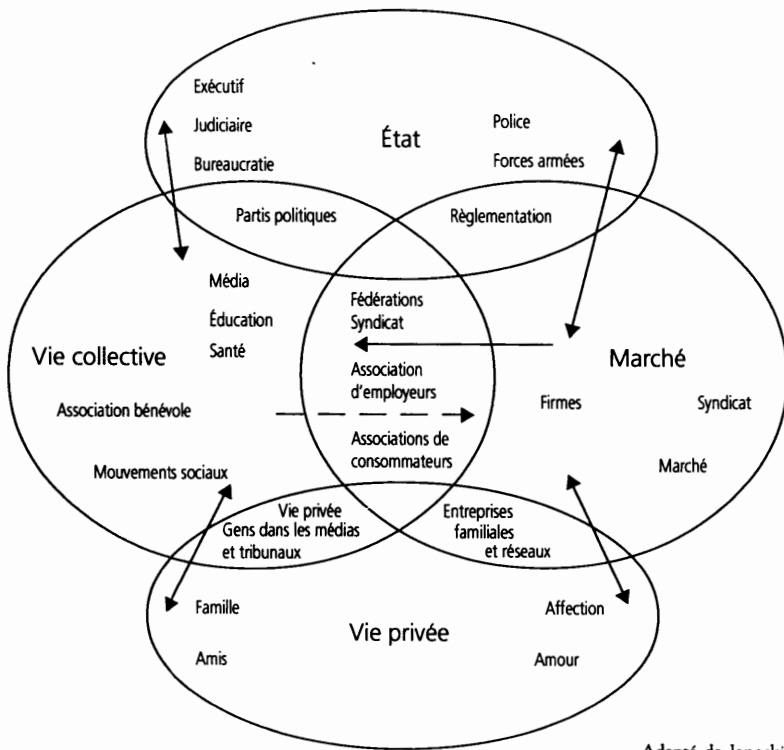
Exécutif
Judiciaire
Bureaucratie
État
Police
Forces armées
Partis politiques
Règlementation
Média
Éducation
Santé
Vie collective
Fédérations
Syndicat
Association
d'employeurs
Associations de
consommateurs
Marché
Firmes
Syndicat
Marché
Association bénévole
Mouvements sociaux
Vie privée
Gens dans les médias
et tribunaux
Entreprises
familiales
et réseaux
Famille
Amis
Vie privée
Affection
Amour

Adapté de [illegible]